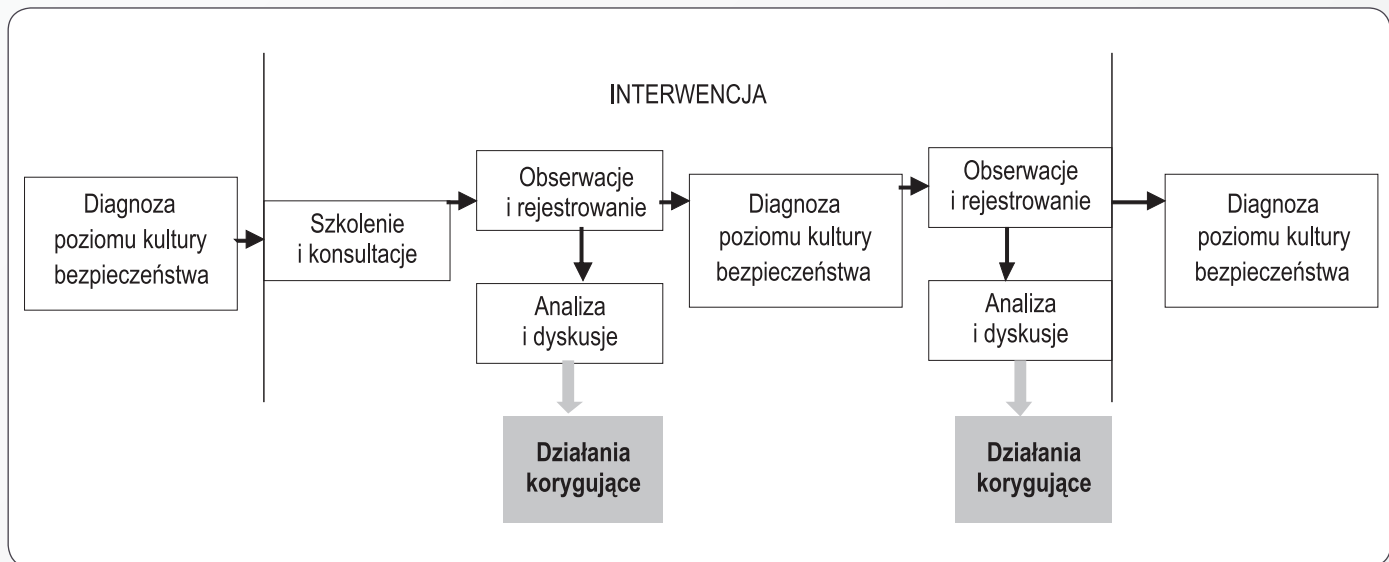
INTERWENCJA

Diagnoza poziomu kultury bezpieczeństwa

Szkolenie i konsultacje

Obserwacje i rejestrowanie

Analiza i dyskusje

Działania korygujące

Diagnoza poziomu kultury bezpieczeństwa

Obserwacje i rejestrowanie

Analiza i dyskusje

Działania korygujące

Diagnoza poziomu kultury bezpieczeństwa